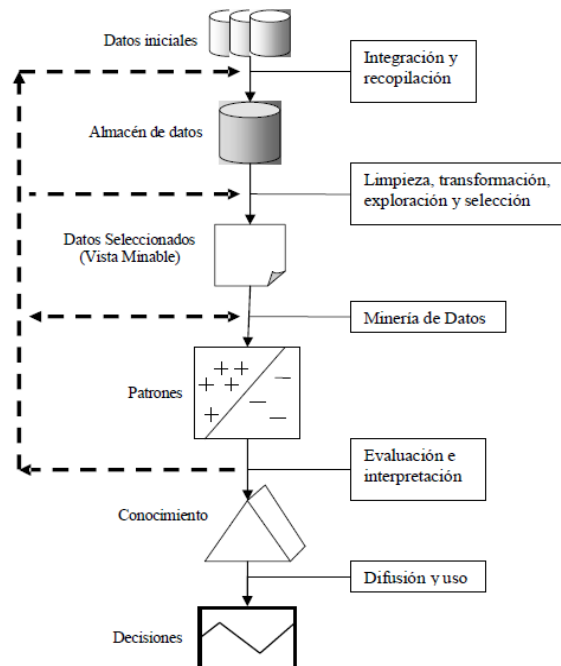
Datos iniciales

Integración y recopilación

Almacén de datos

Limpieza, transformación, exploración y selección

Datos Seleccionados (Vista Minable)

Minería de Datos

Patrones

+ + + + + – – – –

Evaluación e interpretación

Conocimiento

Difusión y uso

Decisiones